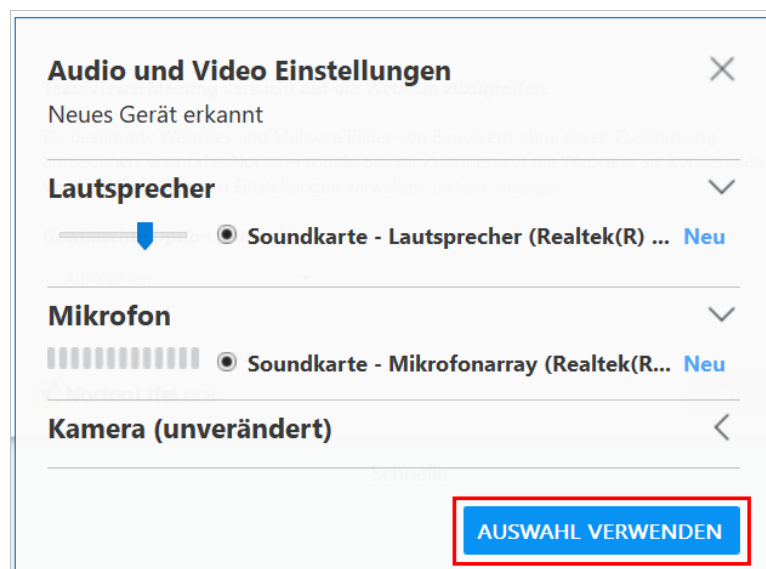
Audio und Video Einstellungen
Neues Gerät erkannt

Lautsprecher

Soundkarte - Lautsprecher (Realtek(R) ... Neu

Mikrofon

Soundkarte - Mikrofonarray (Realtek(R... Neu

Kamera (unverändert)

AUSWAHL VERWENDEN